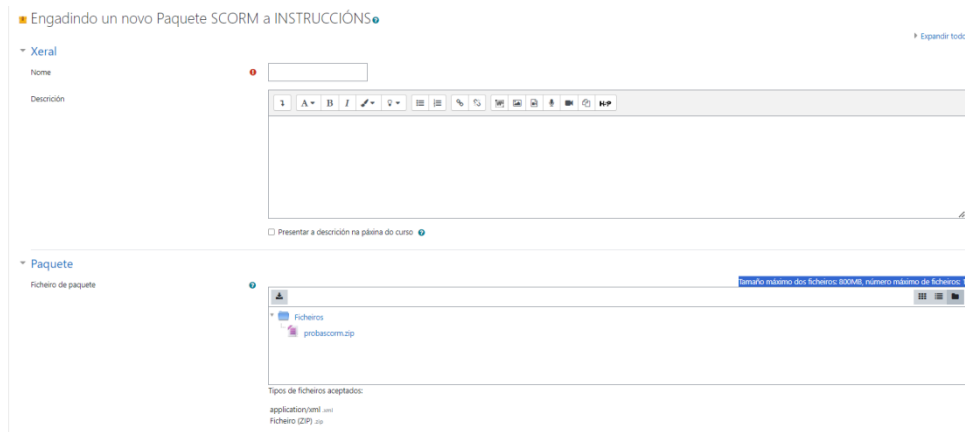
Engadindo un novo Paquete SCORM a INSTRUCCIÓNS

▸ Expandir todo

Xeral

Nome

Descrición

H-P

☐ Presentar a descrición na páxina do curso

Paquete

Ficheiro de paquete

Tamaño máximo dos ficheiros: 800MB, número máximo de ficheiros: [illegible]

Ficheiros

probascorm.zip

Tipos de ficheiros aceptados:

application/xml .xml
Ficheiro (ZIP) .zip